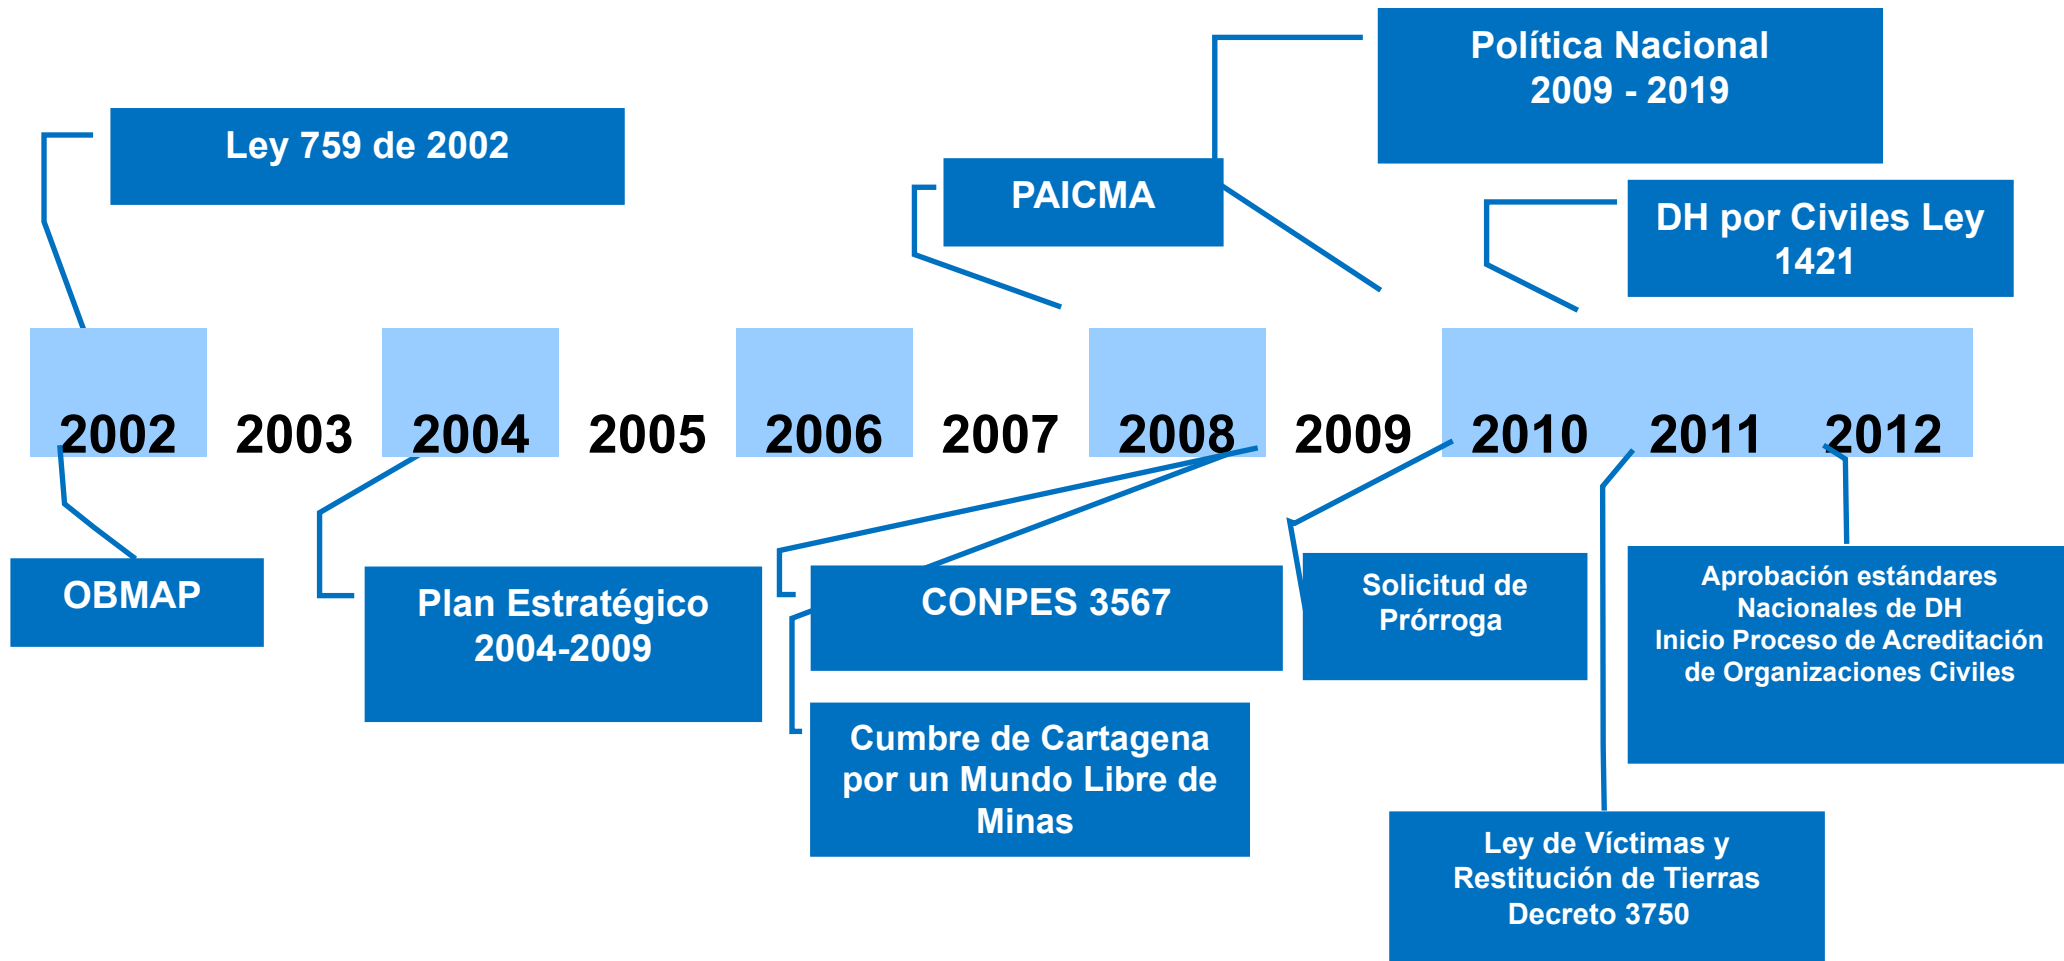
Política Nacional 2009 - 2019

Ley 759 de 2002

PAICMA

DH por Civiles Ley 1421

2002 2003 2004 2005 2006 2007 2008 2009 2010 2011 2012

OBMAP

Plan Estratégico 2004-2009

CONPES 3567

Solicitud de Prórroga

Aprobación estándares Nacionales de DH
Inicio Proceso de Acreditación de Organizaciones Civiles

Cumbre de Cartagena por un Mundo Libre de Minas

Ley de Víctimas y Restitución de Tierras
Decreto 3750